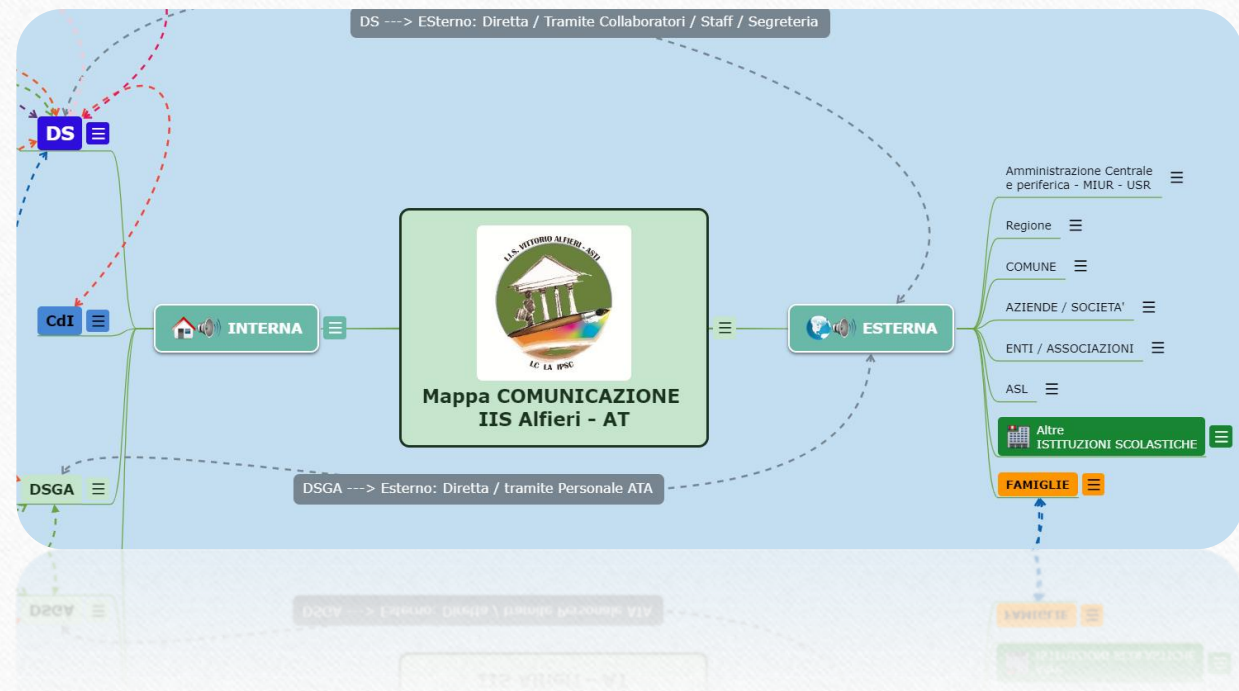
DS ---> ESterno: Diretta / Tramite Collaboratori / Staff / Segreteria

DS

CdI

INTERNA

I.I.S. VITTORIO ALFIERI - ASTI

LC LA IPSC

Mappa COMUNICAZIONE
IIS Alfieri - AT

ESTERNA

Amministrazione Centrale e periferica - MIUR - USR

Regione

COMUNE

AZIENDE / SOCIETA'

ENTI / ASSOCIAZIONI

ASL

Altre
ISTITUZIONI SCOLASTICHE

FAMIGLIE

DSGA

DSGA ---> Esterno: Diretta / tramite Personale ATA